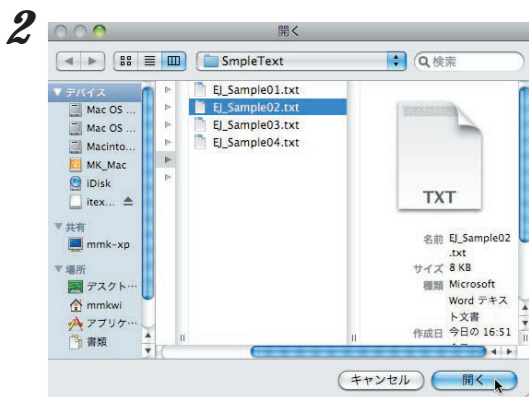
2

開く

SmpleText

検索

▼デバイス
Mac OS ...
Mac OS ...
Macinto...
MK_Mac
iDisk
itex...

▼共有
mmk-xp

▼場所
デスクト...
mmkwi
アプリケ...
書類

EJ_Sample01.txt
EJ_Sample02.txt
EJ_Sample03.txt
EJ_Sample04.txt

TXT

名前 EJ_Sample02.txt
サイズ 8 KB
種類 Microsoft Word テキスト文書
作成日 今日の 16:51

キャンセル
開く